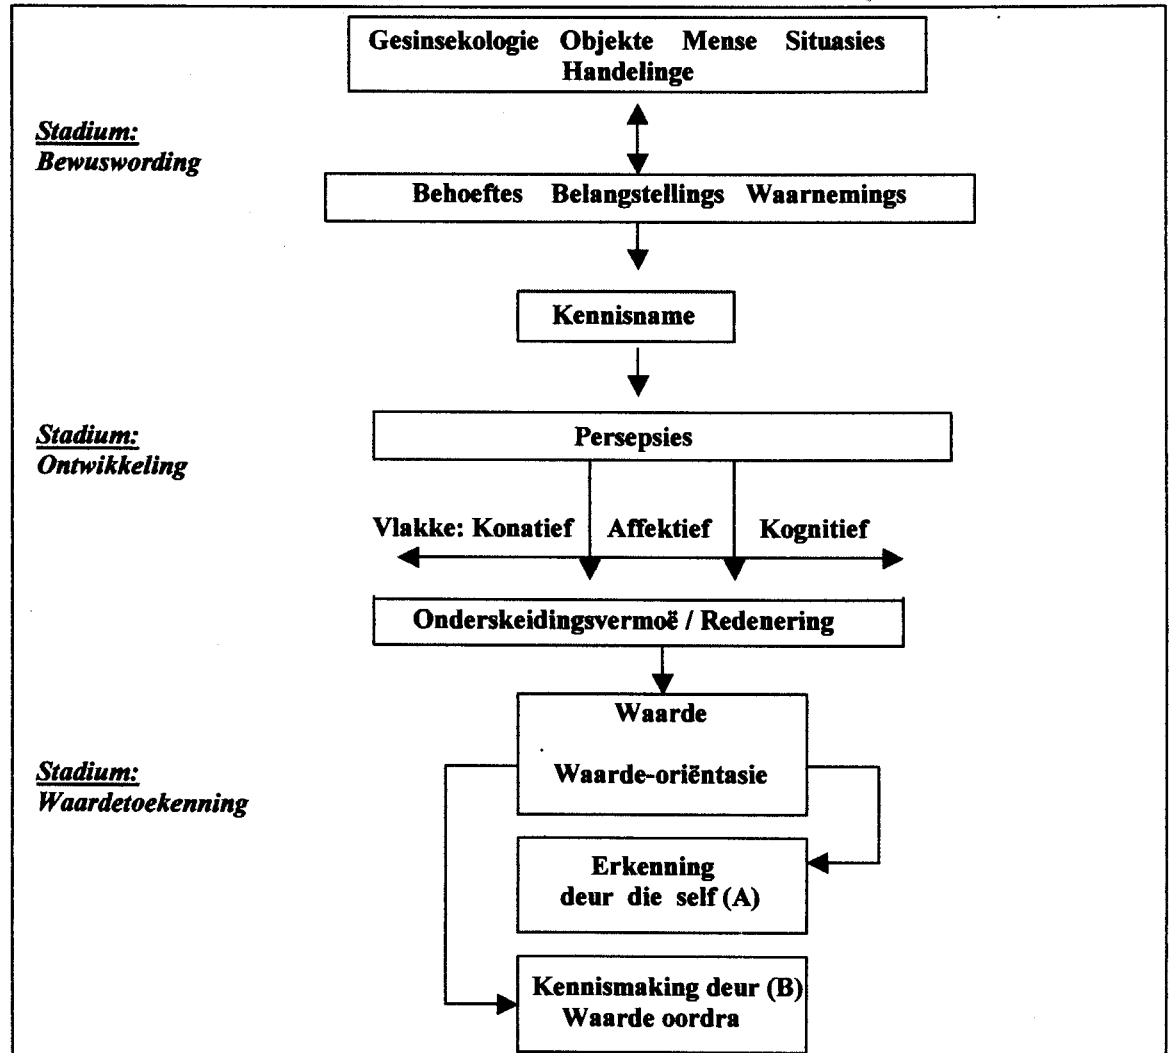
Gesinsekologie Objekte Mense Situasies Handelinge

Stadium:
Bewuswording

Behoeftes Belangstellings Waarnemings

Kennisname

Stadium:
Ontwikkeling

Persepsies

Vlakke: Konatief Affektief Kognitief

Onderskeidingsvermoë / Redenering

Stadium:
Waardetoekenning

Waarde

Waarde-oriëntasie

Erkenning deur die self (A)

Kennismaking deur (B) Waarde oordra